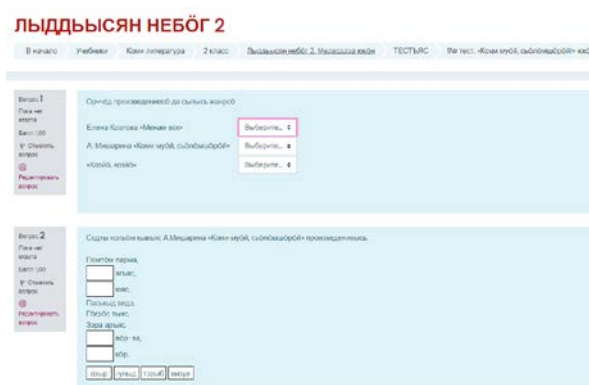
ЛЫДДЫСЯН НЕБÖГ 2

В начало  Учебники  Коми литература  2 класс  Лыддысян небöг 2. Механорса вылöн  ТЕСТЪЯС  Ме тест. «Коми муöй, сьöлöмшöрöй» кыв

Вопрос 1
Пока нет ответа
Балл: 1,00
Отметить вопрос
Редактировать вопрос

Сочтöд произведениеöс да сылысь жанрсö

Елена Козлова «Менам кок»  Выберите...
А. Мишарина «Коми муöй, сьöлöмшöрöй»  Выберите...
«Кайö, кайö»  Выберите...

Вопрос 2
Пока нет ответа
Балл: 1,00
Отметить вопрос
Редактировать вопрос

Содты колана кывъяс А.Мишарина «Коми муöй, сьöлöмшöрöй» произведениеысь

Помтöм парма,
[ ] втыяс,
[ ] юяс;
Пасьвыд видз,
Гöгрöс тыяс,
Зарни арыяс,
[ ] вöр - ва,
[ ] кöр.

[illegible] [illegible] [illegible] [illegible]